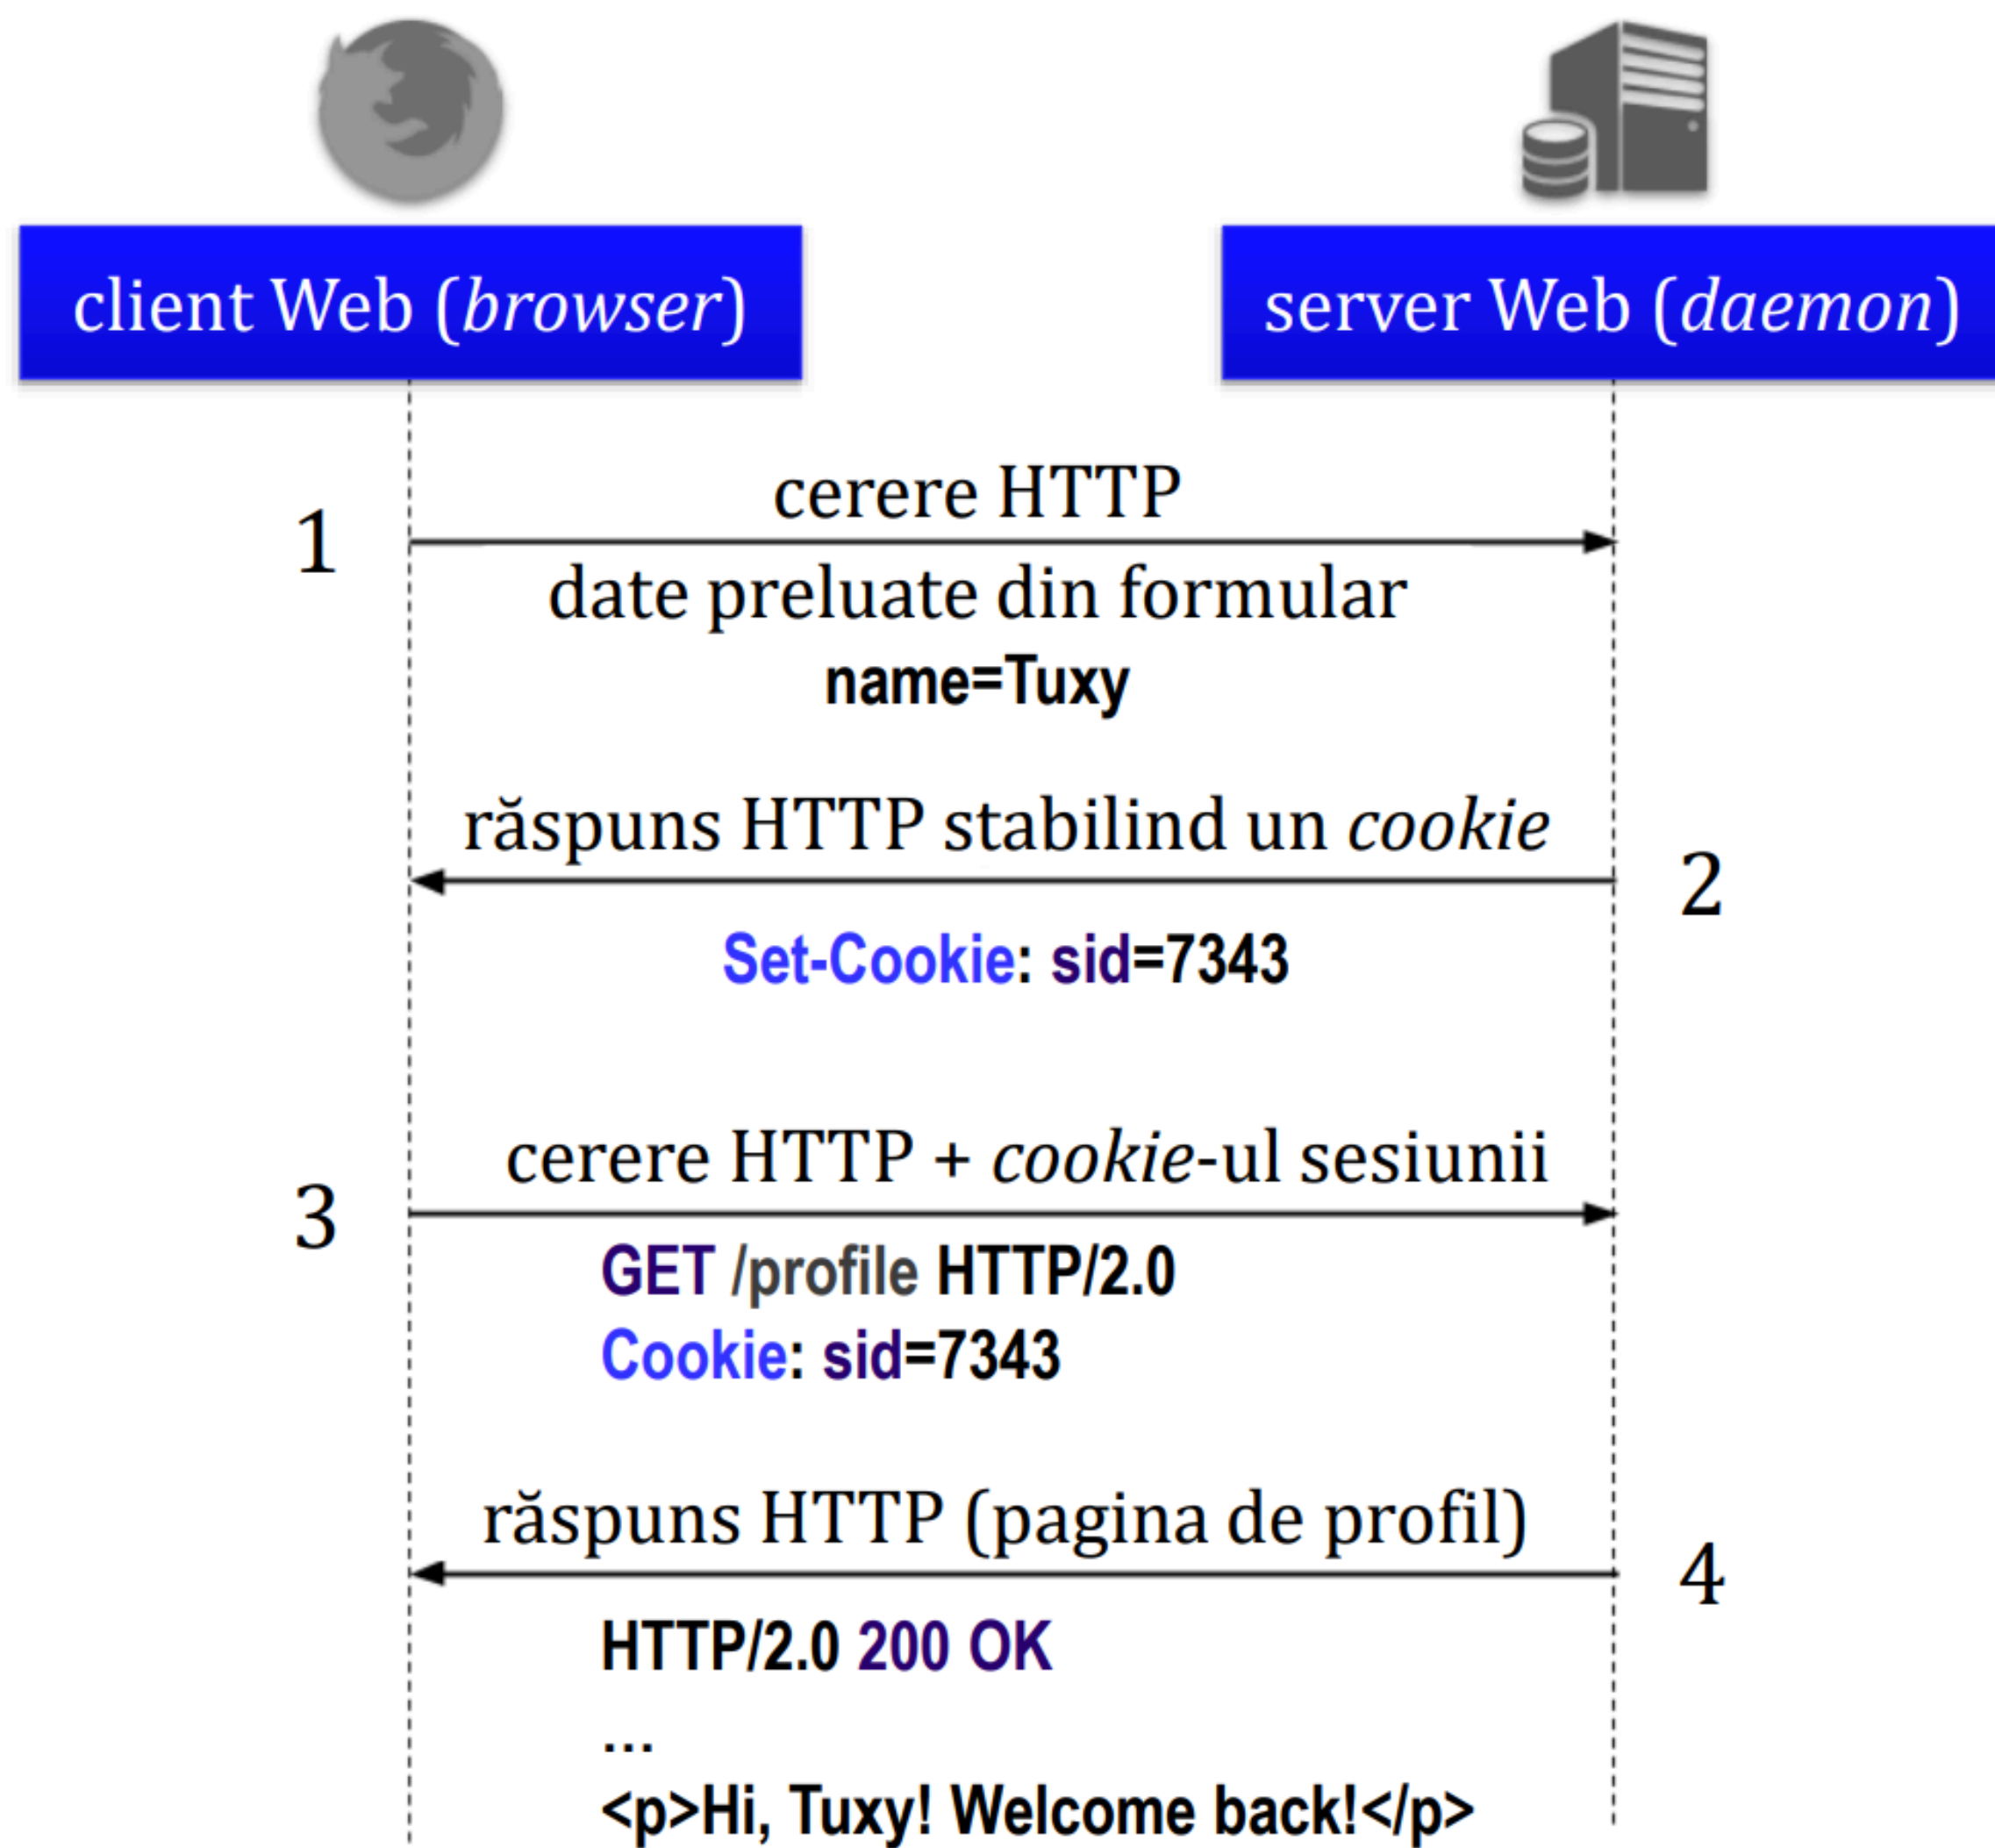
client Web (browser)

server Web (daemon)

1

cerere HTTP

date preluate din formular

name=Tuxy

răspuns HTTP stabilind un cookie

2

Set-Cookie: sid=7343

3

cerere HTTP + cookie-ul sesiunii

GET /profile HTTP/2.0
Cookie: sid=7343

răspuns HTTP (pagina de profil)

4

HTTP/2.0 200 OK
...
<p>Hi, Tuxy! Welcome back!</p>